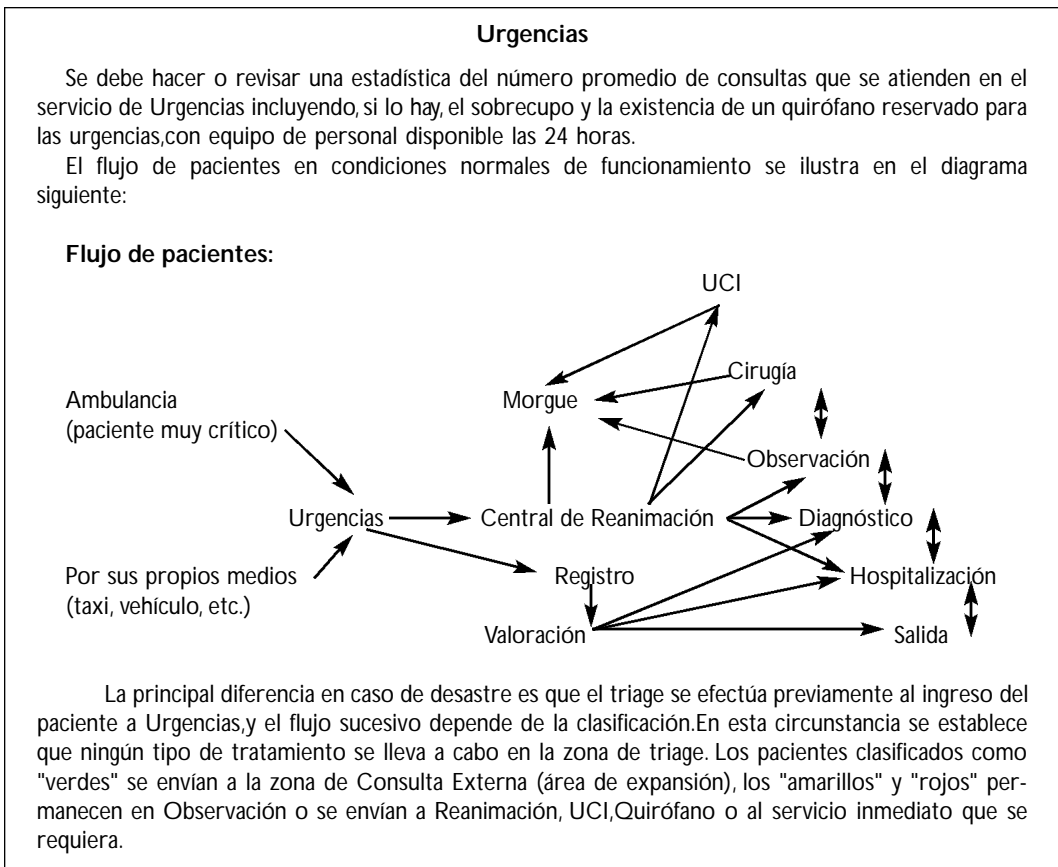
**Urgencias**

Se debe hacer o revisar una estadística del número promedio de consultas que se atienden en el servicio de Urgencias incluyendo, si lo hay, el sobrecupo y la existencia de un quirófano reservado para las urgencias,con equipo de personal disponible las 24 horas.

El flujo de pacientes en condiciones normales de funcionamiento se ilustra en el diagrama siguiente:

**Flujo de pacientes:**

UCI

Cirugía

Ambulancia (paciente muy crítico)

Morgue

Observación

Urgencias

Central de Reanimación

Diagnóstico

Por sus propios medios (taxi, vehículo, etc.)

Registro

Hospitalización

Valoración

Salida

La principal diferencia en caso de desastre es que el triage se efectúa previamente al ingreso del paciente a Urgencias,y el flujo sucesivo depende de la clasificación.En esta circunstancia se establece que ningún tipo de tratamiento se lleva a cabo en la zona de triage. Los pacientes clasificados como "verdes" se envían a la zona de Consulta Externa (área de expansión), los "amarillos" y "rojos" permanecen en Observación o se envían a Reanimación, UCI,Quirófano o al servicio inmediato que se requiera.